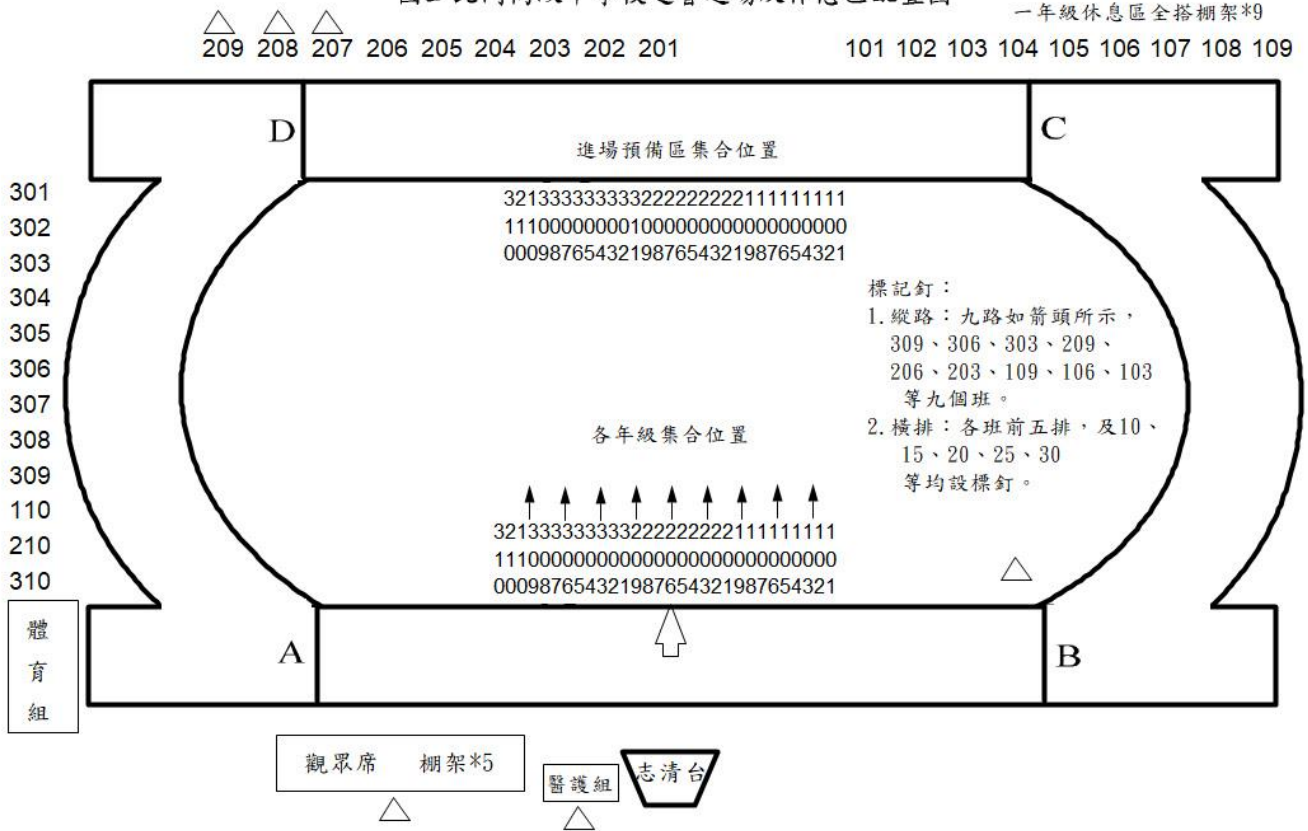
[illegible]

一年級休息區全搭棚架*9

209 208 207 206 205 204 203 202 201

101 102 103 104 105 106 107 108 109

D

C

進場預備區集合位置

321333333333322222222221111111111
111000000000100000000000000000000
000987654321987654321987654321

301
302
303
304
305
306
307
308
309
110
210
310

標記釘：
1. 縱路：九路如箭頭所示，309、306、303、209、206、203、109、106、103等九個班。
2. 橫排：各班前五排，及10、15、20、25、30等均設標釘。

各年級集合位置

321333333333322222222221111111111
111000000000000000000000000000000
000987654321987654321987654321

體育組

A

B

觀眾席 棚架*5

醫護組

志清台